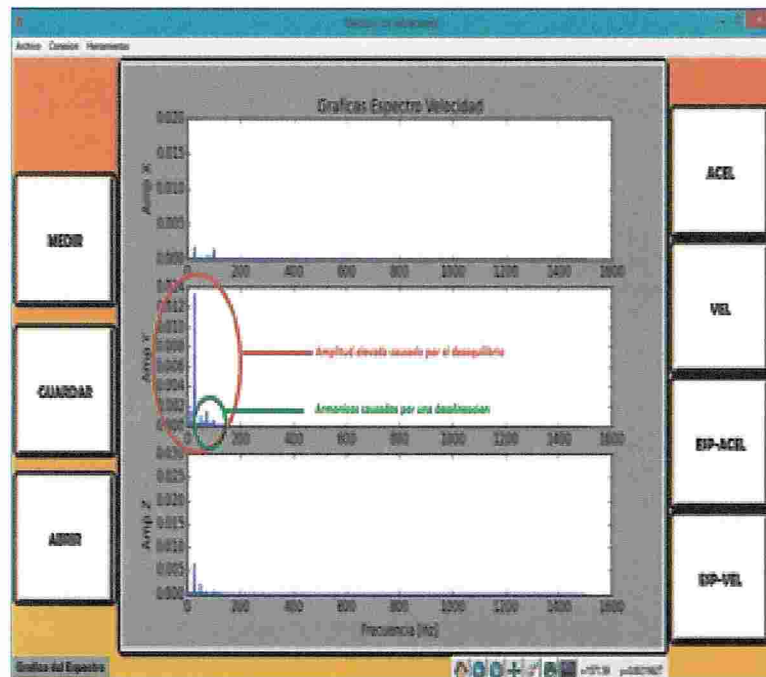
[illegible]

Archivo Conexion Herramientas

MEDIR

GUARDAR

ABRIR

Graficas Espectro Velocidad

0.020
0.015
0.010
0.005
0.000

Amp X

0 200 400 600 800 1000 1200 1400 1600

Amp Y

0.012
0.010
0.008
0.006
0.004
0.002
0.000

Amplitud elevada causada por el desequilibrio

Armonicos causados por una desalineacion

0 200 400 600 800 1000 1200 1400 1600

Amp Z

0.030
0.025
0.020
0.015
0.010
0.005
0.000

0 200 400 600 800 1000 1200 1400 1600

Frecuencia [Hz]

ACEL

VEL

ESP-ACEL

ESP-VEL

Graficas del Espectro

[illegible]